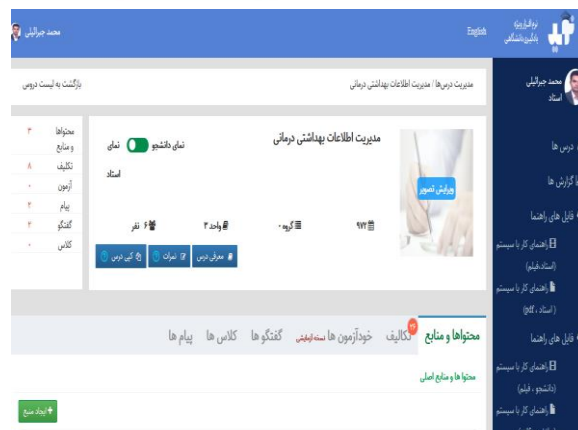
محمد جبرائیلی
English
نرم افزار ویژه یادگیری دانشگاهی

محمد جبرائیلی
استاد
درس ها
گزارش ها
فایل های راهنما
راهنمای کار با سیستم (استاد-فیلم)
راهنمای کار با سیستم (استاد-pdf)
فایل های راهنما
راهنمای کار با سیستم (دانشجو - فیلم)
راهنمای کار با سیستم

مدیریت درس‌ها / مدیریت اطلاعات بهداشتی درمانی
بازگشت به لیست دروس

مدیریت اطلاعات بهداشتی درمانی
ویرایش تصویر
نمای دانشجو
نمای استاد
۹۷۲
گروه ۰
واحد ۳
۶ نفر
معرفی درس
نمرات
کپی درس

محتواها و منابع ۳
تکلیف ۸
آزمون ۰
پیام ۲
گفتگو ۳
کلاس ۰

محتواها و منابع
تکالیف
خودآزمون ها
به‌زودی
گفتگو ها
کلاس ها
پیام ها
محتوا ها و منابع اصلی
ایجاد منبع